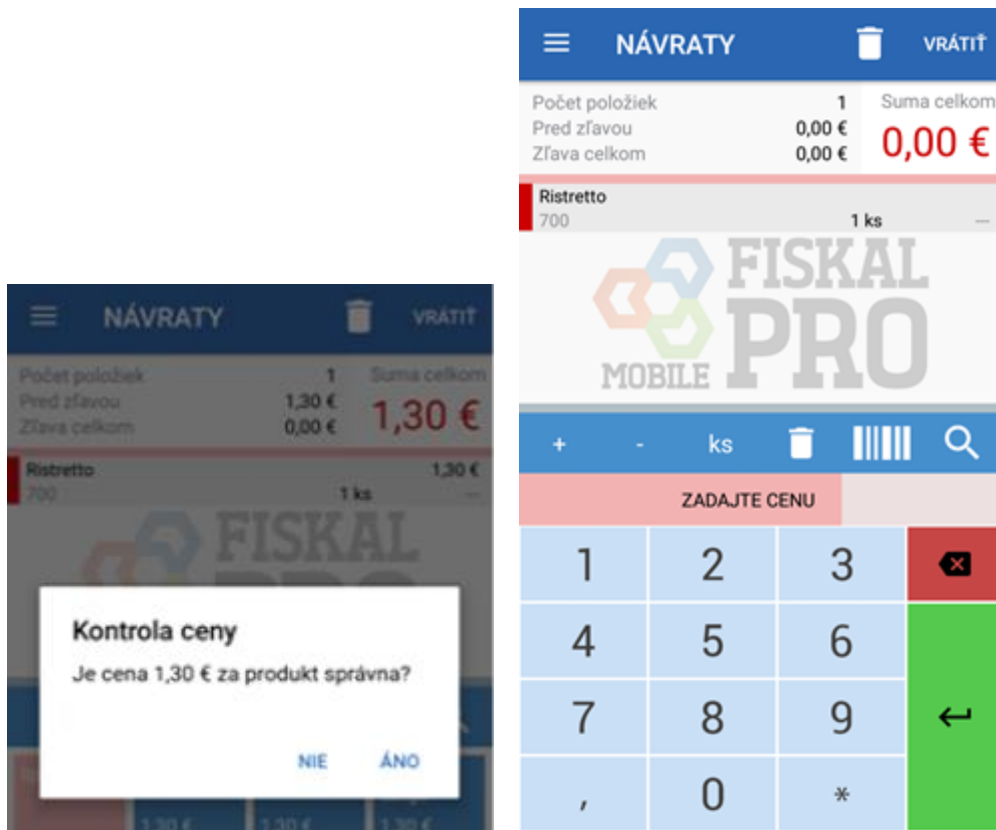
NÁVRATY VRÁTIŤ

Počet položiek 1
Pred zľavou 1,30 €
Zľava celkom 0,00 €
Suma celkom
1,30 €

Ristretto 1,30 €
700 1 ks

FISKAL PRO

Kontrola ceny

Je cena 1,30 € za produkt správna?

NIE ÁNO

1,30 1,30 1,30

NÁVRATY VRÁTIŤ

Počet položiek 1
Pred zľavou 0,00 €
Zľava celkom 0,00 €
Suma celkom
0,00 €

Ristretto
700 1 ks

FISKAL MOBILE PRO

+ - ks

ZADAJTE CENU

| 1 | 2 | 3 |
|---|---|---|
| 4 | 5 | 6 |
| 7 | 8 | 9 |
| , | 0 | * |